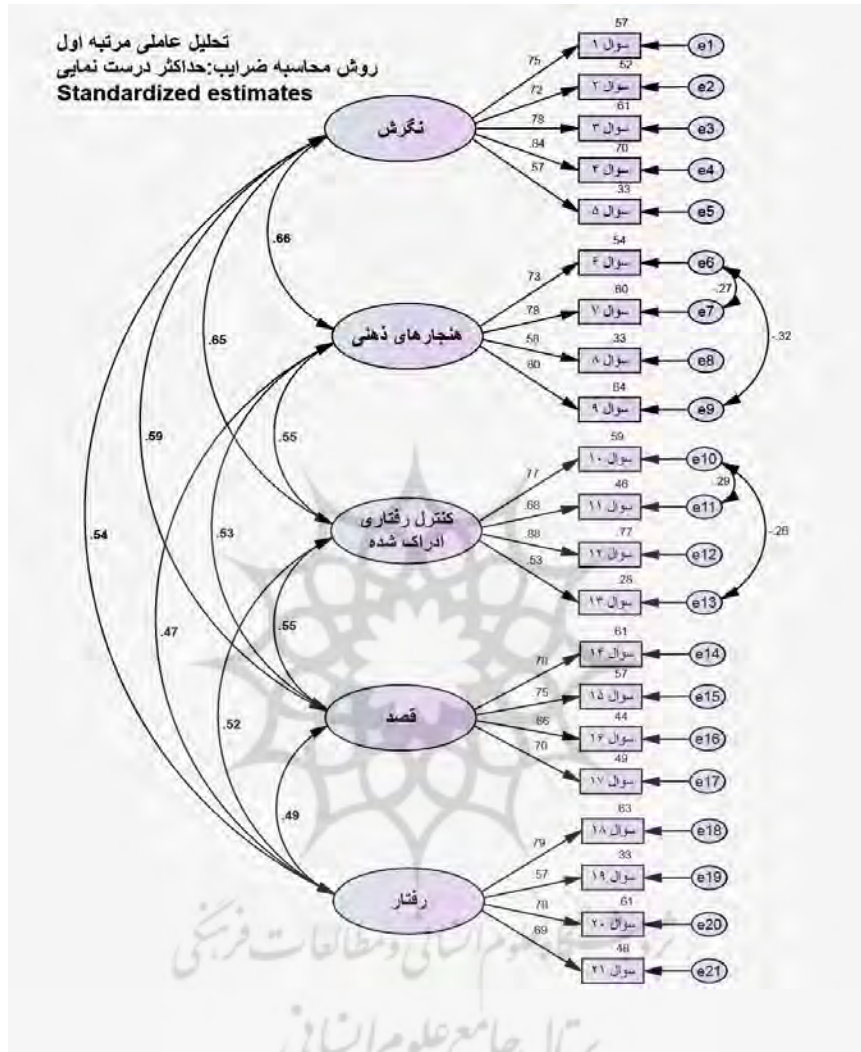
تحلیل عاملی مرتبه اول
روش محاسبه ضرایب:حداکثر درست نمایی
Standardized estimates

نگرش
.75 .72 .78 .84 .57
.57 سوال ۱ e1
.52 سوال ۲ e2
.61 سوال ۳ e3
.70 سوال ۴ e4
.33 سوال ۵ e5

.66

هنجارهای ذهنی
.73 .78 .58 .80
.54 سوال ۶ e6
.60 سوال ۷ e7
.33 سوال ۸ e8
.64 سوال ۹ e9
.27
-.32

.65
.55
.59

کنترل رفتاری ادراک شده
.77 .68 .88 .53
.59 سوال ۱۰ e10
.46 سوال ۱۱ e11
.77 سوال ۱۲ e12
.28 سوال ۱۳ e13
.29
-.26

.54
.53
.55
.47

قصد
.78 .75 .65 .70
.61 سوال ۱۴ e14
.57 سوال ۱۵ e15
.44 سوال ۱۶ e16
.49 سوال ۱۷ e17

.52
.49

رفتار
.79 .57 .78 .69
.63 سوال ۱۸ e18
.33 سوال ۱۹ e19
.61 سوال ۲۰ e20
.48 سوال ۲۱ e21

پژوهشگاه علوم انسانی و مطالعات فرهنگی
پرتال جامع علوم انسانی